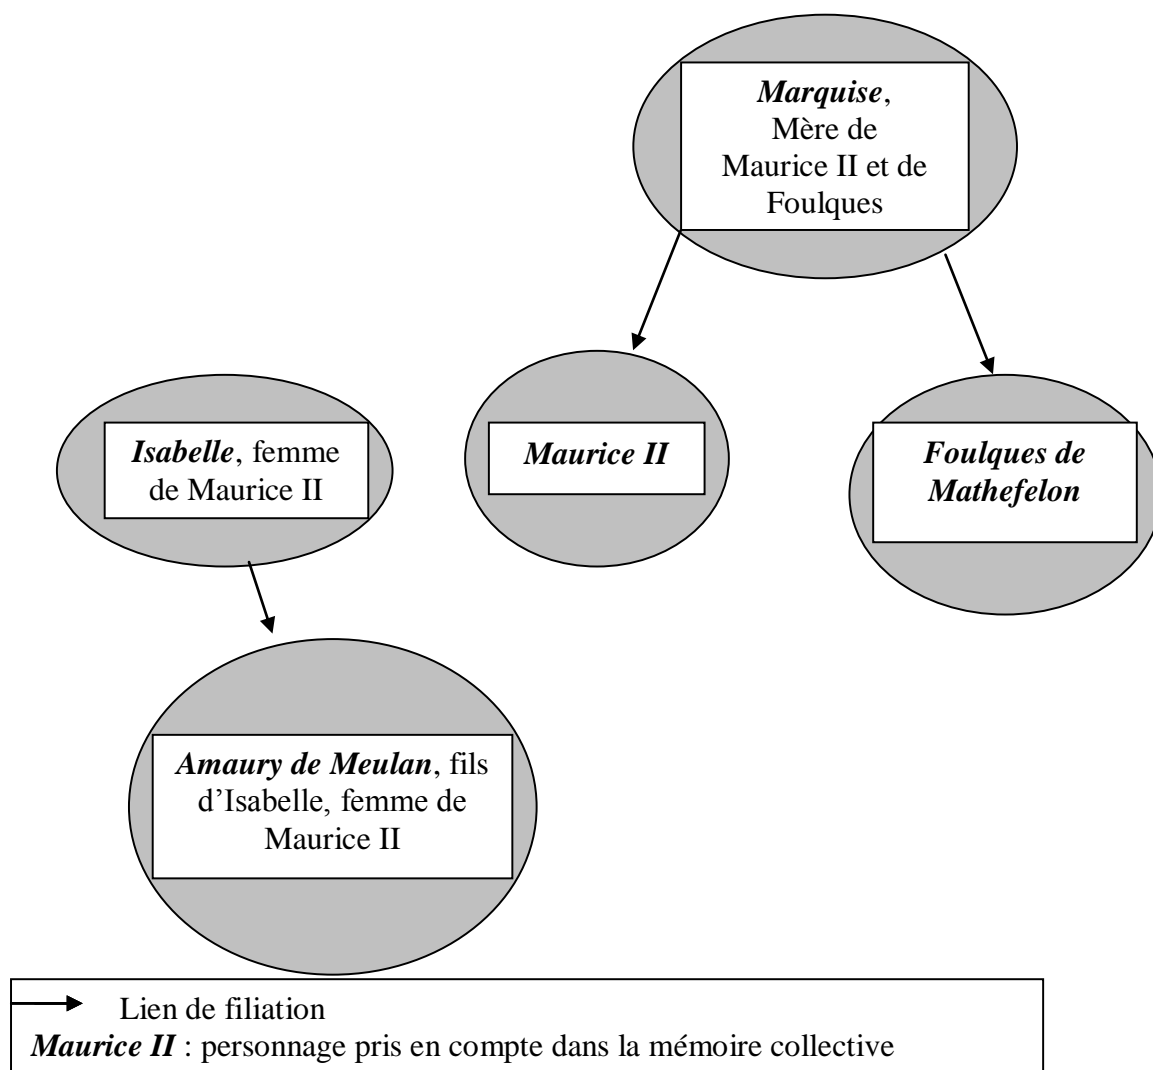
*Marquise*, Mère de Maurice II et de Foulques

*Isabelle*, femme de Maurice II

*Maurice II*

*Foulques de Mathefelon*

*Amaury de Meulan*, fils d'Isabelle, femme de Maurice II

Lien de filiation

*Maurice II* : personnage pris en compte dans la mémoire collective